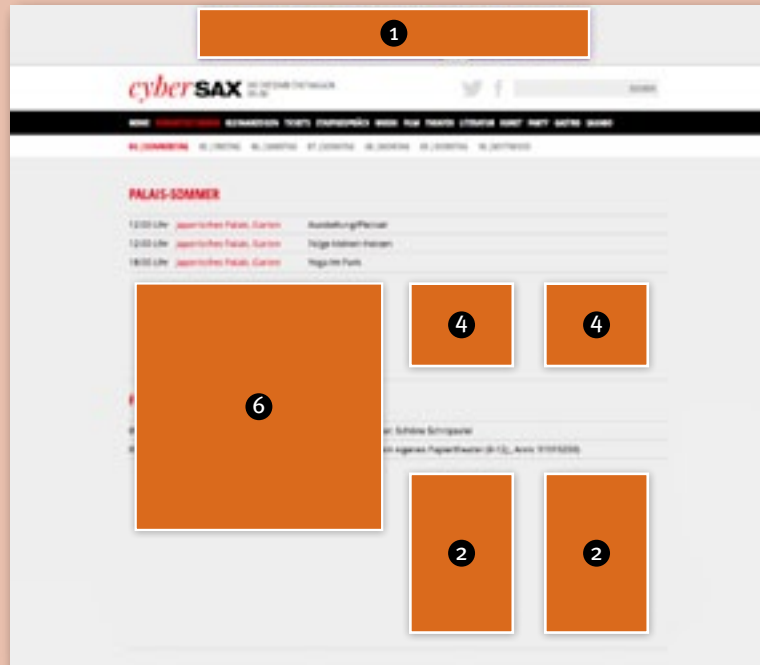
1

cyberSAX

PALAIS-SOMMER

12:00 Uhr Japanisches Palais, Garten Ausstellung/Parcour
12:00 Uhr Japanisches Palais, Garten Folge blieben freizen
18:00 Uhr Japanisches Palais, Garten Yoga im Park

4

4

6

2

2